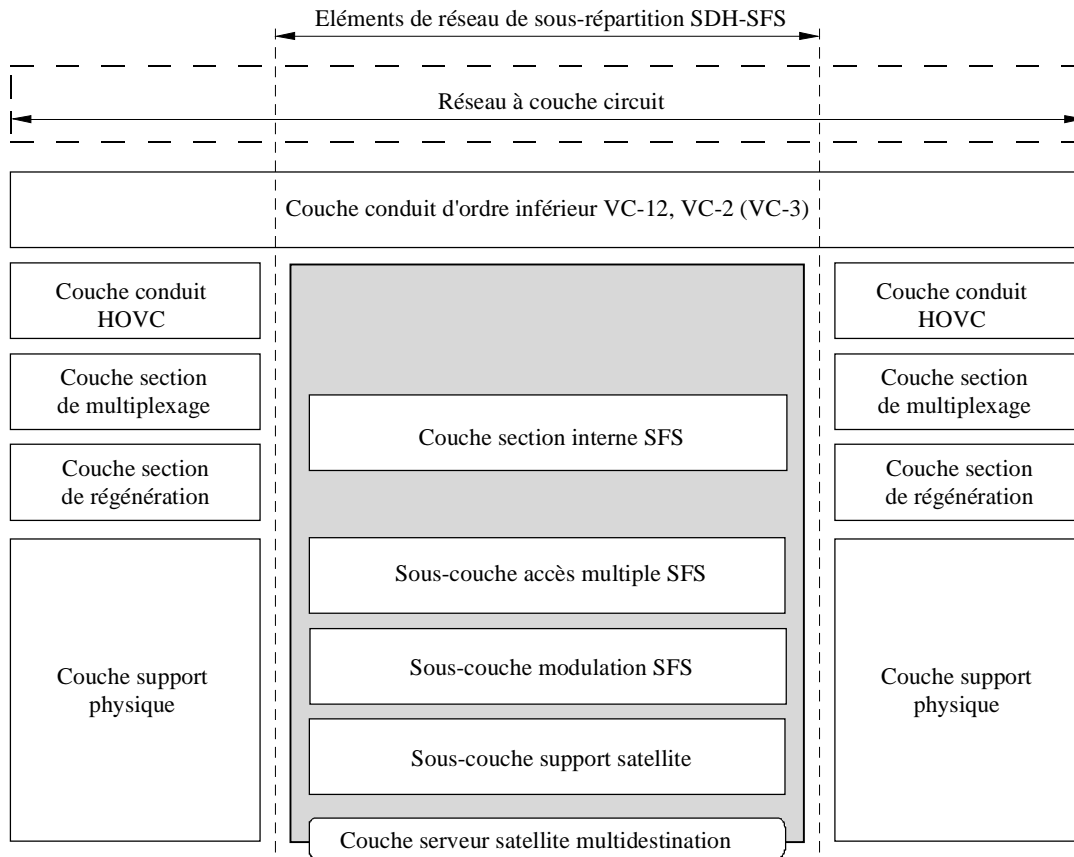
Eléments de réseau de sous-répartition SDH-SFS

Réseau à couche circuit

Couche conduit d'ordre inférieur VC-12, VC-2 (VC-3)

Couche conduit HOVC

Couche section de multiplexage

Couche section de régénération

Couche support physique

Couche section interne SFS

Sous-couche accès multiple SFS

Sous-couche modulation SFS

Sous-couche support satellite

Couche serveur satellite multidestination

Couche conduit HOVC

Couche section de multiplexage

Couche section de régénération

Couche support physique